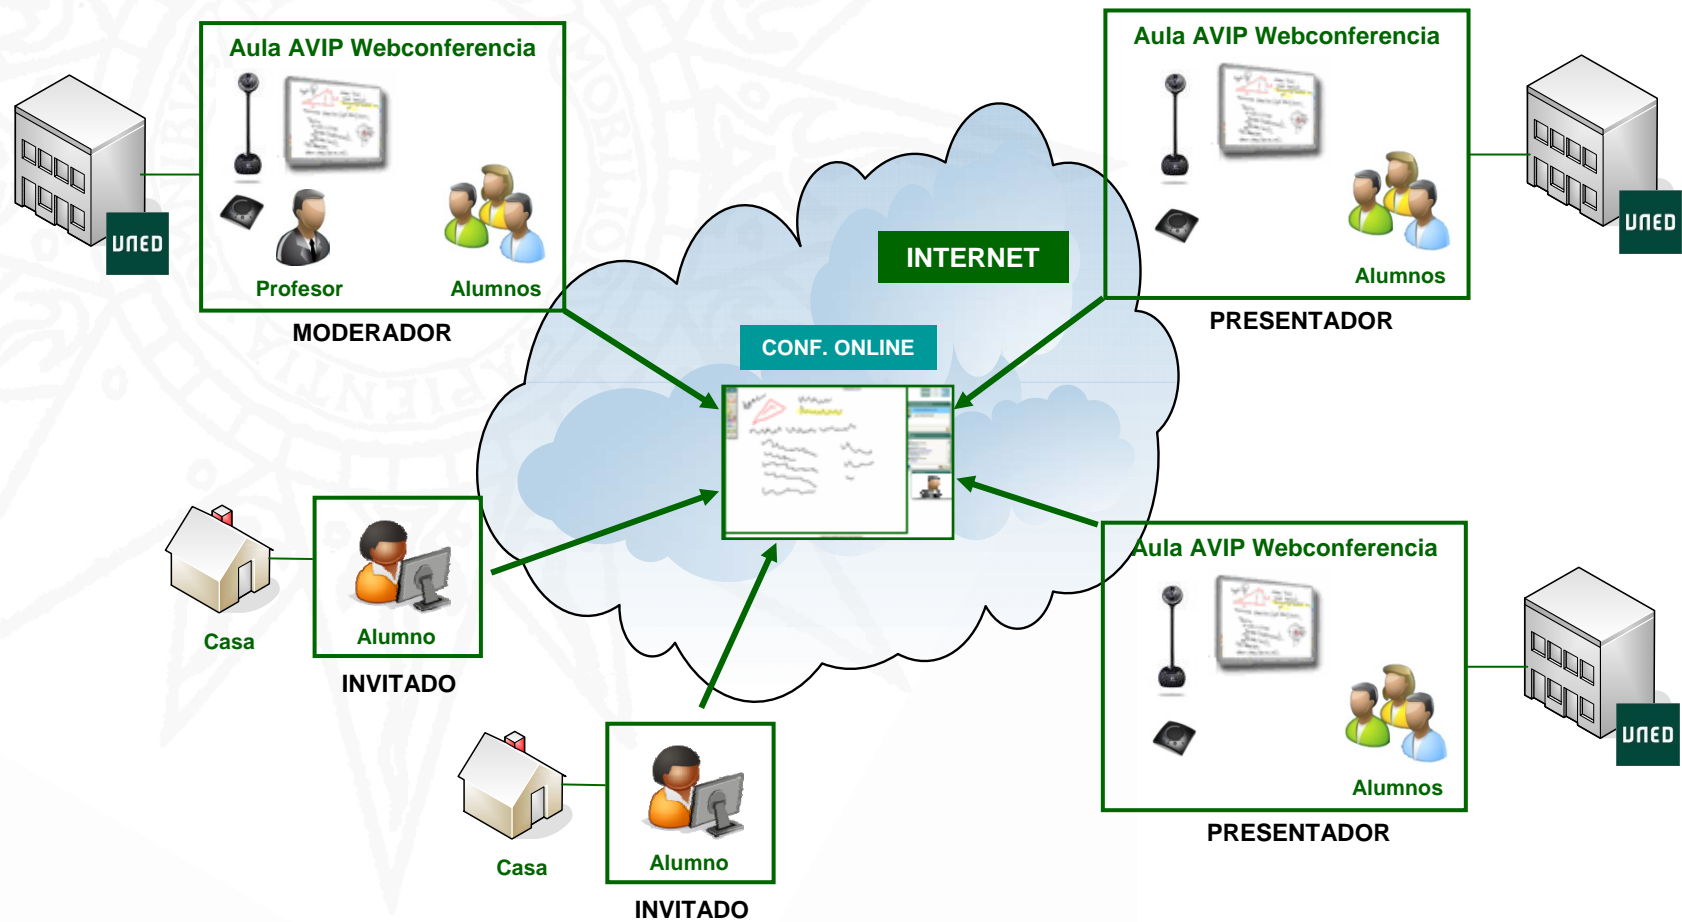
Aula AVIP Webconferencia

UNED

Profesor

Alumnos

MODERADOR

Aula AVIP Webconferencia

UNED

Alumnos

PRESENTADOR

INTERNET

CONF. ONLINE

Casa

Alumno

INVITADO

Aula AVIP Webconferencia

UNED

Alumnos

PRESENTADOR

Casa

Alumno

INVITADO